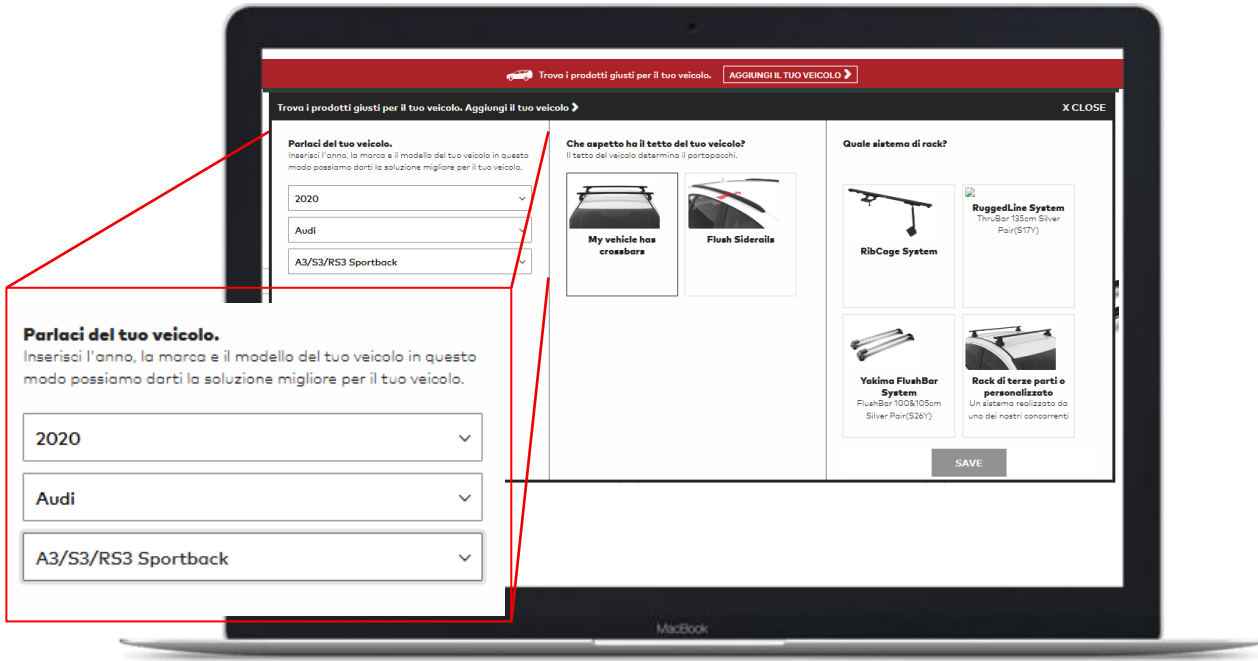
Trova i prodotti giusti per il tuo veicolo. AGGIUNGI IL TUO VEICOLO

Trova i prodotti giusti per il tuo veicolo. Aggiungi il tuo veicolo

X CLOSE

Parlaci del tuo veicolo.
Inserisci l'anno, la marca e il modello del tuo veicolo in questo modo possiamo darti la soluzione migliore per il tuo veicolo.

2020

Audi

A3/S3/RS3 Sportback

Che aspetto ha il tetto del tuo veicolo?
Il tetto del veicolo determina il portapacchi.

My vehicle has crossbars

Flush Siderails

Quale sistema di rack?

RibCage System

RuggedLine System
ThruBar 135cm Silver Pair(S17Y)

Yakima FlushBar System
FlushBar 100&105cm Silver Pair(S26Y)

Rack di terze parti o personalizzato
Un sistema realizzato da uno dei nostri concorrenti

SAVE

Parlaci del tuo veicolo.
Inserisci l'anno, la marca e il modello del tuo veicolo in questo modo possiamo darti la soluzione migliore per il tuo veicolo.

2020

Audi

A3/S3/RS3 Sportback

MacBook